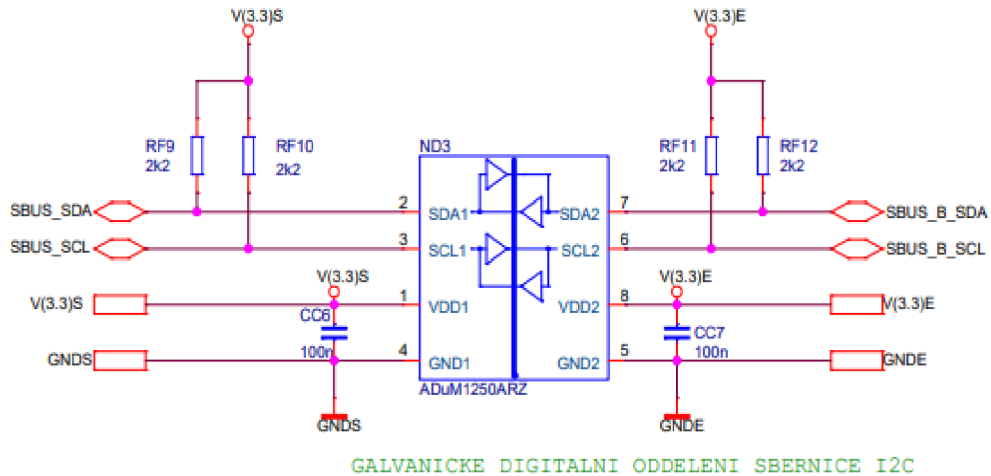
V(3.3)S

V(3.3)E

RF9
2k2

RF10
2k2

ND3

RF11
2k2

RF12
2k2

SBUS_SDA

2

SDA1

SDA2

7

SBUS_B_SDA

SBUS_SCL

3

SCL1

SCL2

6

SBUS_B_SCL

V(3.3)S

V(3.3)E

V(3.3)S

1

VDD1

VDD2

8

V(3.3)E

CC6

CC7

100n

100n

GNDS

4

GND1

GND2

5

GNDE

ADuM1250ARZ

GNDS

GNDE

GALVANICKE DIGITALNI ODDELENI SBERNICE I2C